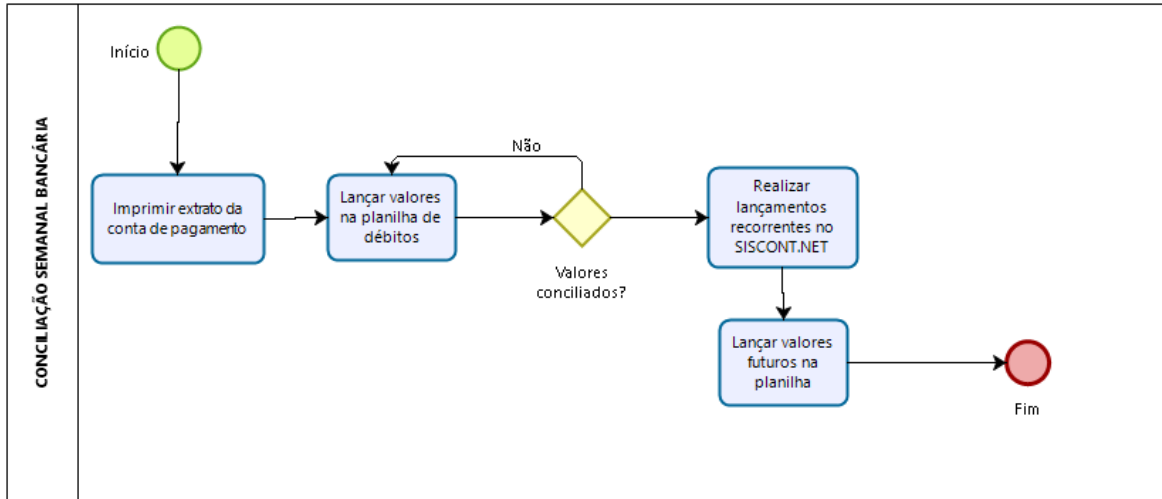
CONCILIAÇÃO SEMANAL BANCÁRIA

Início

Imprimir extrato da conta de pagamento

Lançar valores na planilha de débitos

Não

Valores conciliados?

Realizar lançamentos recorrentes no SISCONT.NET

Lançar valores futuros na planilha

Fim